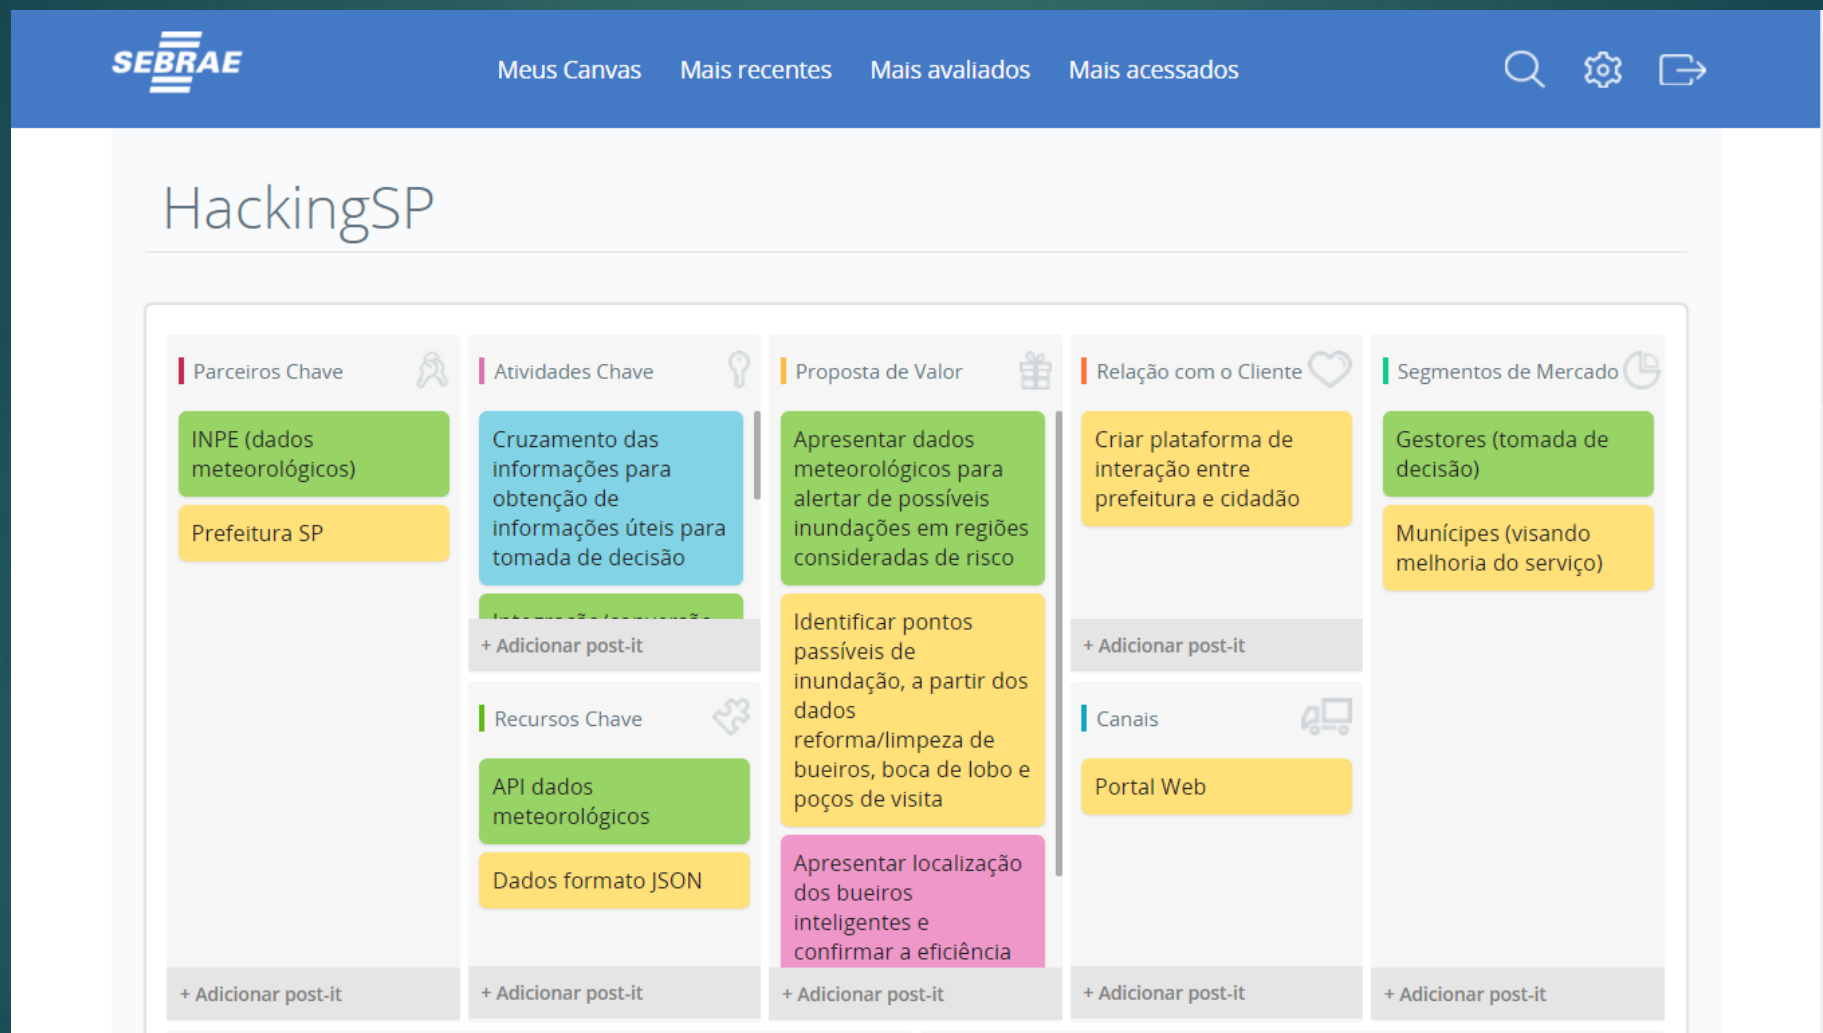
SEBRAE

Meus Canvas   Mais recentes   Mais avaliados   Mais acessados

HackingSP

Parceiros Chave

INPE (dados meteorológicos)

Prefeitura SP

+ Adicionar post-it

Atividades Chave

Cruzamento das informações para obtenção de informações úteis para tomada de decisão

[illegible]

+ Adicionar post-it

Recursos Chave

API dados meteorológicos

Dados formato JSON

+ Adicionar post-it

Proposta de Valor

Apresentar dados meteorológicos para alertar de possíveis inundações em regiões consideradas de risco

Identificar pontos passíveis de inundação, a partir dos dados reforma/limpeza de bueiros, boca de lobo e poços de visita

Apresentar localização dos bueiros inteligentes e confirmar a eficiência

+ Adicionar post-it

Relação com o Cliente

Criar plataforma de interação entre prefeitura e cidadão

+ Adicionar post-it

Canais

Portal Web

+ Adicionar post-it

Segmentos de Mercado

Gestores (tomada de decisão)

Munícipes (visando melhoria do serviço)

+ Adicionar post-it